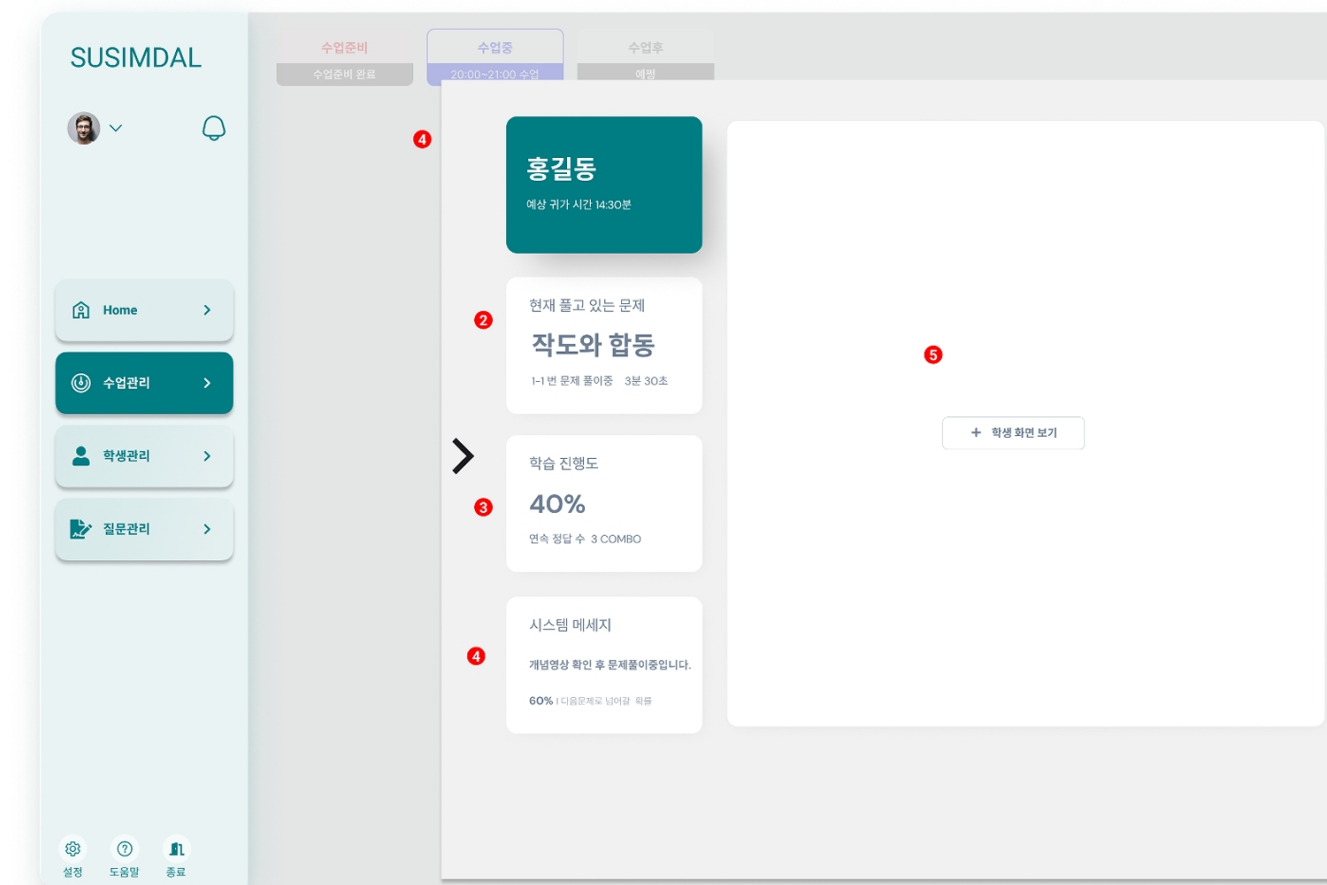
SUSIMDAL

Home

수업관리

학생관리

질문관리

설정 도움말 종료

수업준비
수업준비 완료

수업중
20:00~21:00 수업

수업후
예정

4

홍길동
예상 귀가 시간 14:30분

2
현재 풀고 있는 문제
작도와 합동
1-1 번 문제 풀이중 3분 30초

3
학습 진행도
40%
연속 정답 수 3 COMBO

4
시스템 메세지
개념영상 확인 후 문제풀이중입니다.
60% | 다음문제로 넘어갈 확률

5

+ 학생 화면 보기